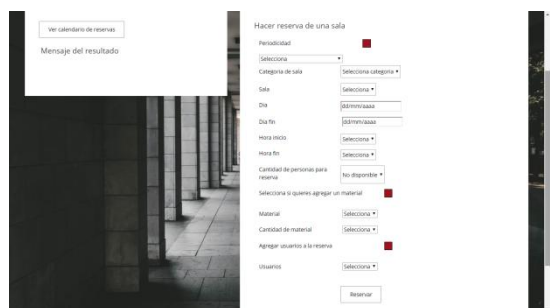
Ver calendario de reservas

Mensaje del resultado

Hacer reserva de una sala

Periodicidad

Selecciona

Categoría de sala

Selecciona categoría

Sala

Selecciona

Dia

dd/mm/aaaa

Dia fin

dd/mm/aaaa

Hora inicio

Selecciona

Hora fin

Selecciona

Cantidad de personas para reserva

No disponible

Selecciona si quieres agregar un material

Material

Selecciona

Cantidad de material

Selecciona

Agregar usuarios a la reserva

Usuarios

Selecciona

Reservar